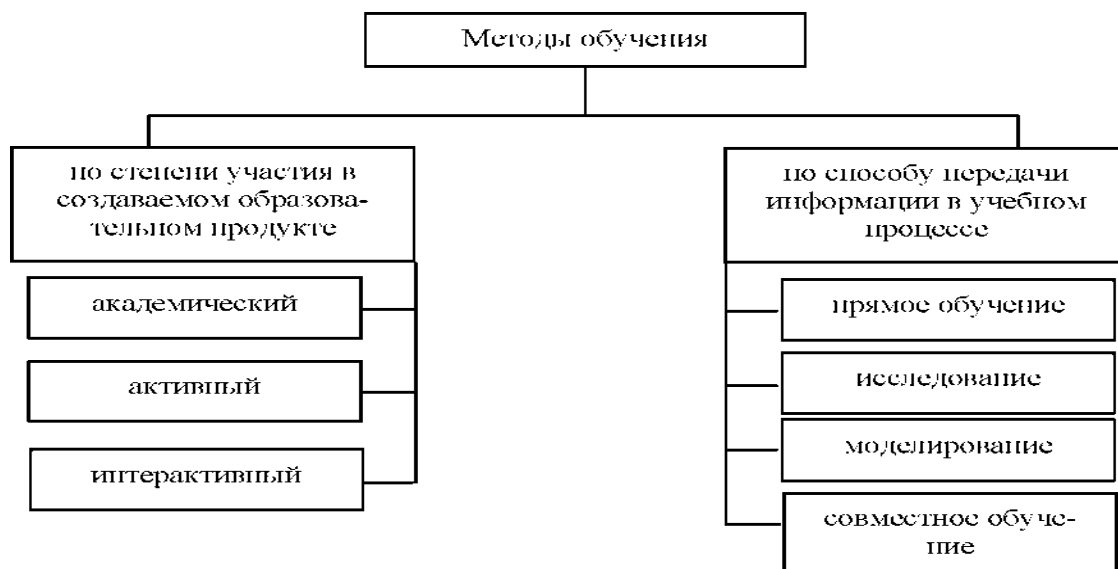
Методы обучения

по степени участия в создаваемом образовательном продукте

академический

активный

интерактивный

по способу передачи информации в учебном процессе

прямое обучение

исследование

моделирование

совместное обучение